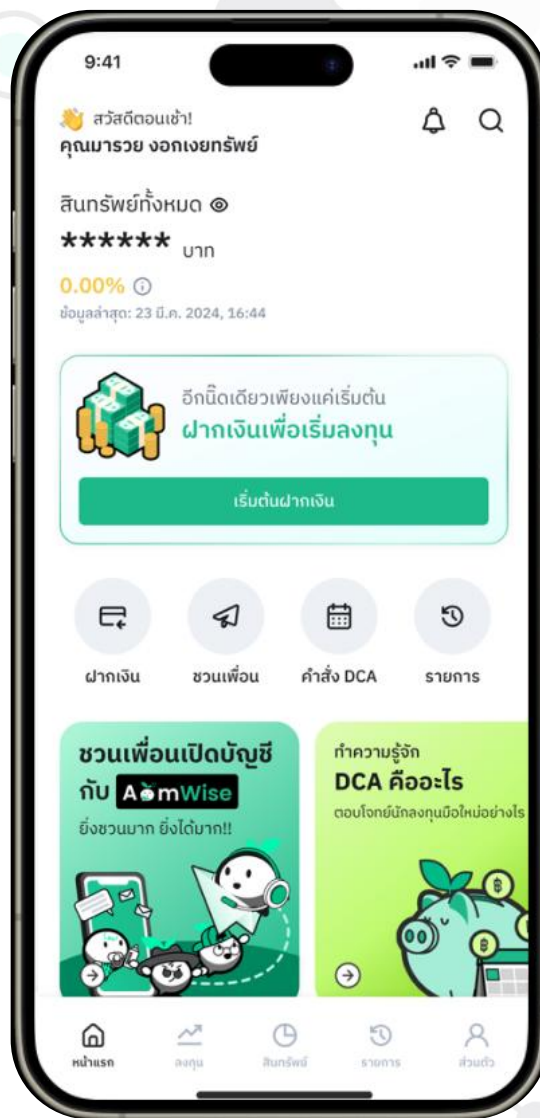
9:41

สวัสดีตอนเช้า!
คุณมารวย งอกเงยทรัพย์

สินทรัพย์ทั้งหมด
****** บาท
0.00%
ข้อมูลล่าสุด: 23 มี.ค. 2024, 16:44

อีกนิ๊ดเดียวเพียงแค่เริ่มต้น
ฝากเงินเพื่อเริ่มลงทุน
เริ่มต้นฝากเงิน

ฝากเงิน
ชวนเพื่อน
คำสั่ง DCA
รายการ

ชวนเพื่อนเปิดบัญชี
กับ AomWise
ยิ่งชวนมาก ยิ่งได้มาก!!

ทำความรู้จัก
DCA คืออะไร
ตอบโจทย์นักลงทุนมือใหม่อย่างไร

หน้าแรก
ลงทุน
สินทรัพย์
รายการ
ส่วนตัว